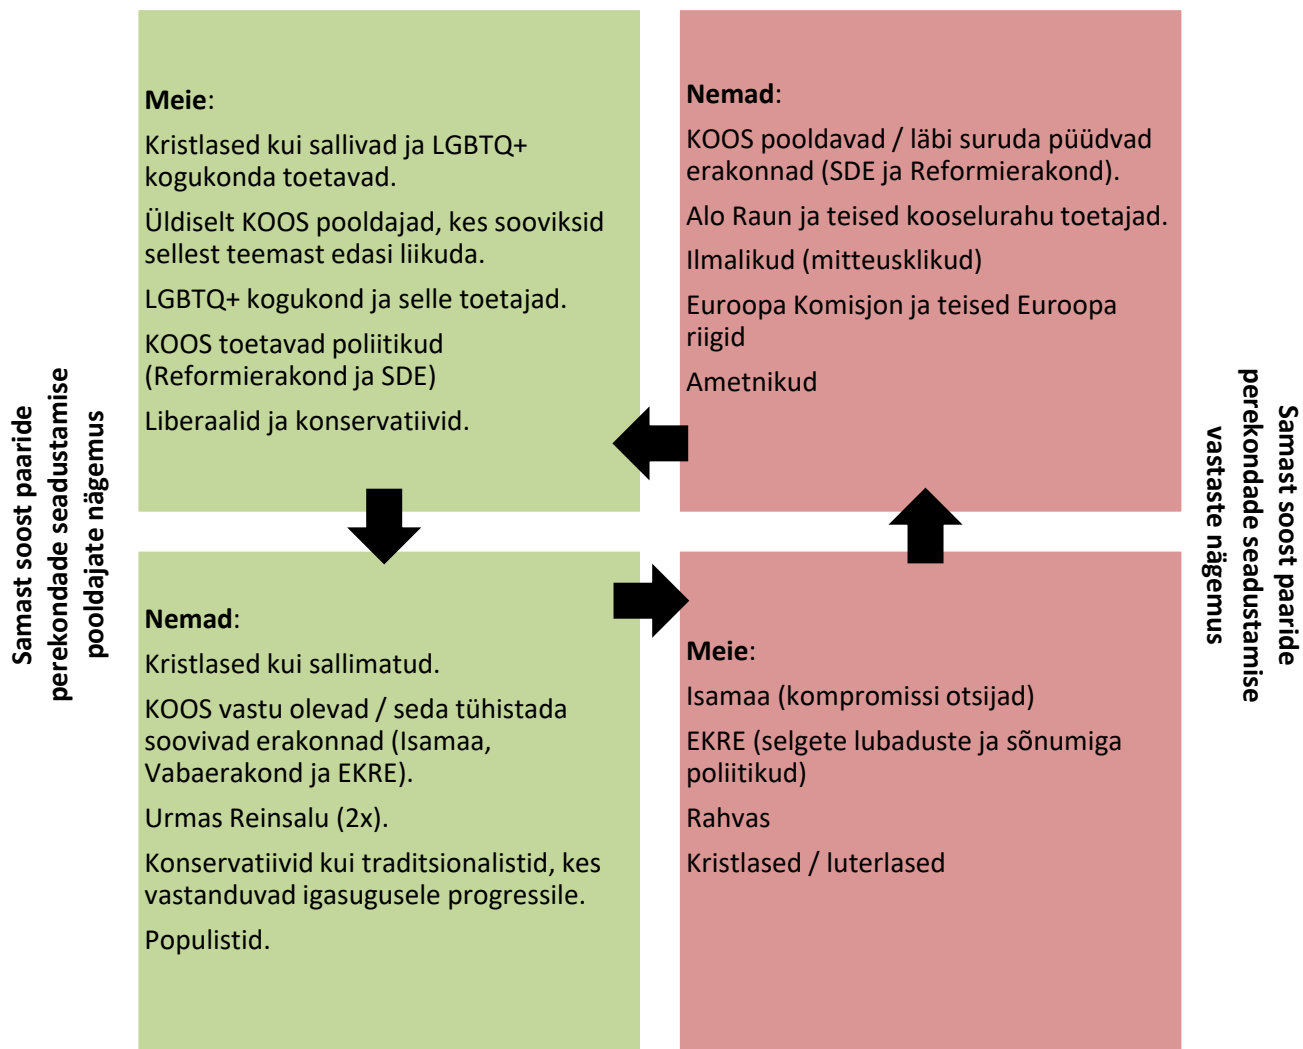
Samast soost paaride perekondade seadustamise pooldajate nägemus

**Meie**:

Kristlased kui sallivad ja LGBTQ+ kogukonda toetavad.

Üldiselt KOOS pooldajad, kes sooviksid sellest teemast edasi liikuda.

LGBTQ+ kogukond ja selle toetajad.

KOOS toetavad poliitikud (Reformierakond ja SDE)

Liberaalid ja konservatiivid.

**Nemad**:

KOOS pooldavad / läbi suruda püüdvad erakonnad (SDE ja Reformierakond).

Alo Raun ja teised kooselurahu toetajad.

Ilmalikud (mitteusklikud)

Euroopa Komisjon ja teised Euroopa riigid

Ametnikud

**Nemad**:

Kristlased kui sallimatud.

KOOS vastu olevad / seda tühistada soovivad erakonnad (Isamaa, Vabaerakond ja EKRE).

Urmas Reinsalu (2x).

Konservatiivid kui traditsionalistid, kes vastanduvad igasugusele progressile.

Populistid.

**Meie**:

Isamaa (kompromissi otsijad)

EKRE (selgete lubaduste ja sõnumiga poliitikud)

Rahvas

Kristlased / luterlased

Samast soost paaride perekondade seadustamise vastaste nägemus